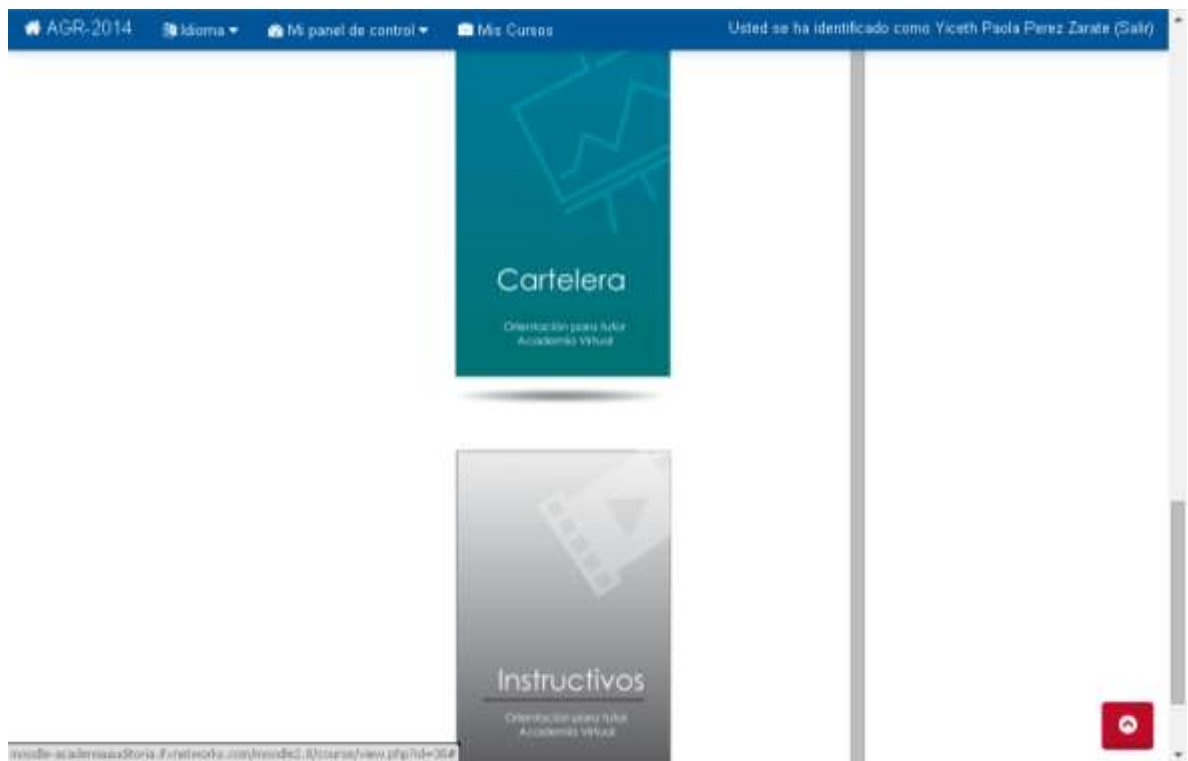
AGR-2014 Idioma Mi panel de control Mis Cursos Usted se ha identificado como Yiceth Paola Perez Zarate (Salir)

Cartelera

Orientación para tutor Academia Virtual

Instructivos

Orientación para tutor Academia Virtual

moodle-academiaauditoria.ifxnetworks.com/moodle2.0/course/view.php?id=30#